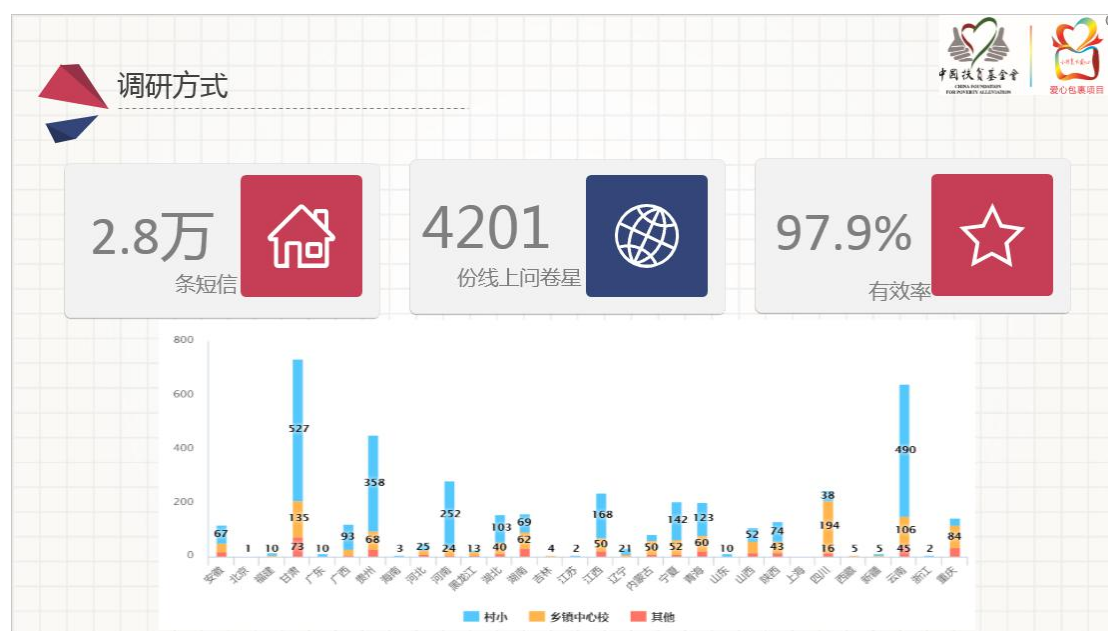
调研方式

中国扶贫基金会 CHINA FOUNDATION FOR POVERTY ALLEVIATION

爱心包裹项目

2.8万
条短信

4201
份线上问卷星

97.9%
有效率

800
600
400
200
0

67
1
10
527
135
73
10
93
358
68
3
25
252
24
13
103
40
69
62
4
2
168
50
21
50
142
52
123
60
10
52
74
43
38
194
16
5
5
490
106
45
2
84

安徽 北京 福建 甘肃 广东 广西 贵州 海南 河北 河南 黑龙江 湖北 湖南 吉林 江苏 江西 辽宁 内蒙古 宁夏 青海 山东 山西 陕西 上海 四川 西藏 新疆 云南 浙江 重庆

村小 乡镇中心校 其他